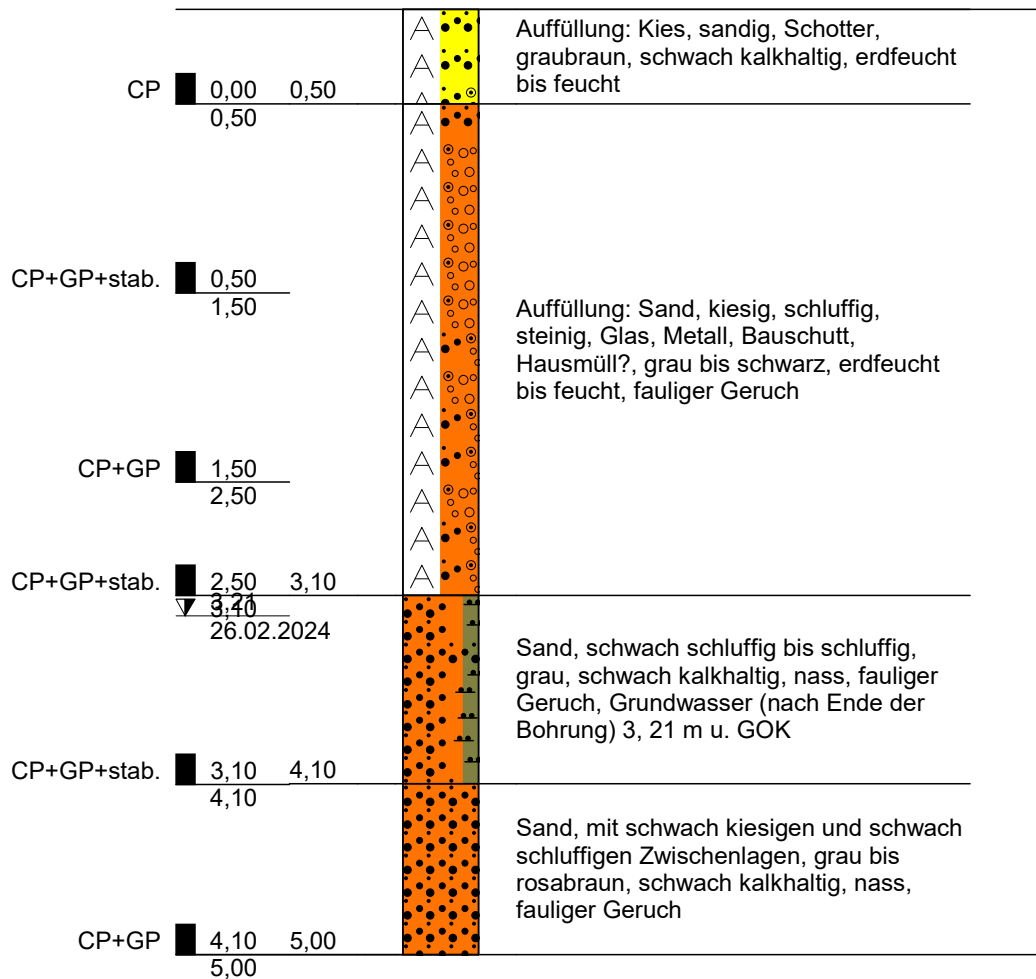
CP 0,00 0,50
0,50

Auffüllung: Kies, sandig, Schotter, graubraun, schwach kalkhaltig, erdfeucht bis feucht

CP+GP+stab. 0,50
1,50

Auffüllung: Sand, kiesig, schluffig, steinig, Glas, Metall, Bauschutt, Hausmüll?, grau bis schwarz, erdfeucht bis feucht, fauliger Geruch

CP+GP 1,50
2,50

CP+GP+stab. 2,50 3,10
3,21
3,10
26.02.2024

Sand, schwach schluffig bis schluffig, grau, schwach kalkhaltig, nass, fauliger Geruch, Grundwasser (nach Ende der Bohrung) 3, 21 m u. GOK

CP+GP+stab. 3,10 4,10
4,10

Sand, mit schwach kiesigen und schwach schluffigen Zwischenlagen, grau bis rosabraun, schwach kalkhaltig, nass, fauliger Geruch

CP+GP 4,10 5,00
5,00